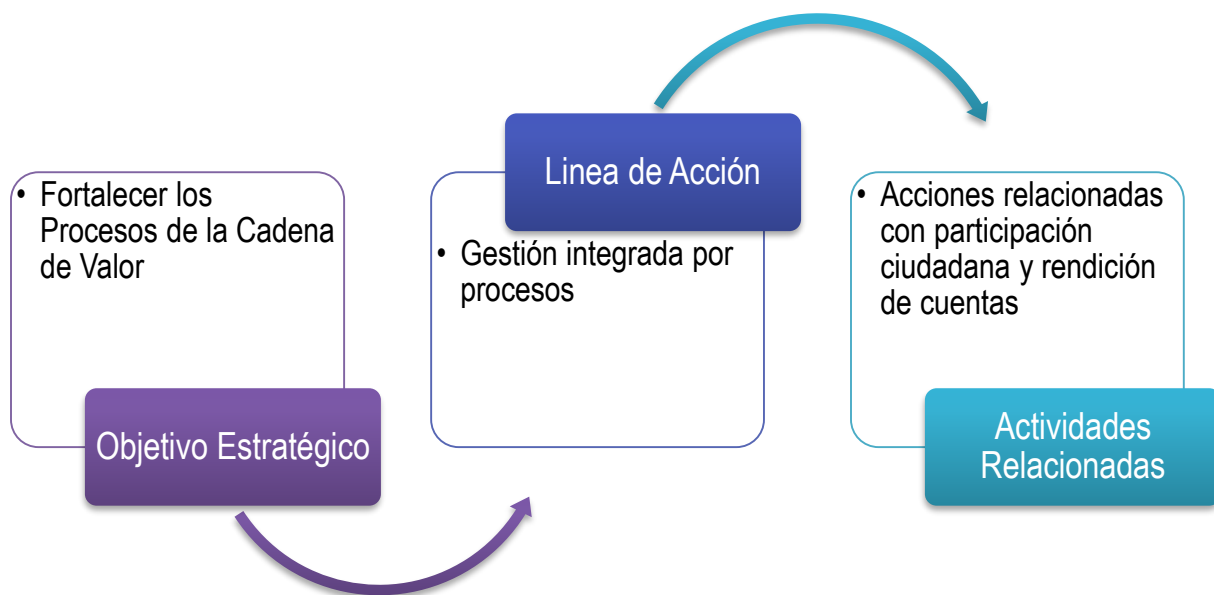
• Fortalecer los Procesos de la Cadena de Valor

Objetivo Estratégico

Linea de Acción

• Gestión integrada por procesos

• Acciones relacionadas con participación ciudadana y rendición de cuentas

Actividades Relacionadas